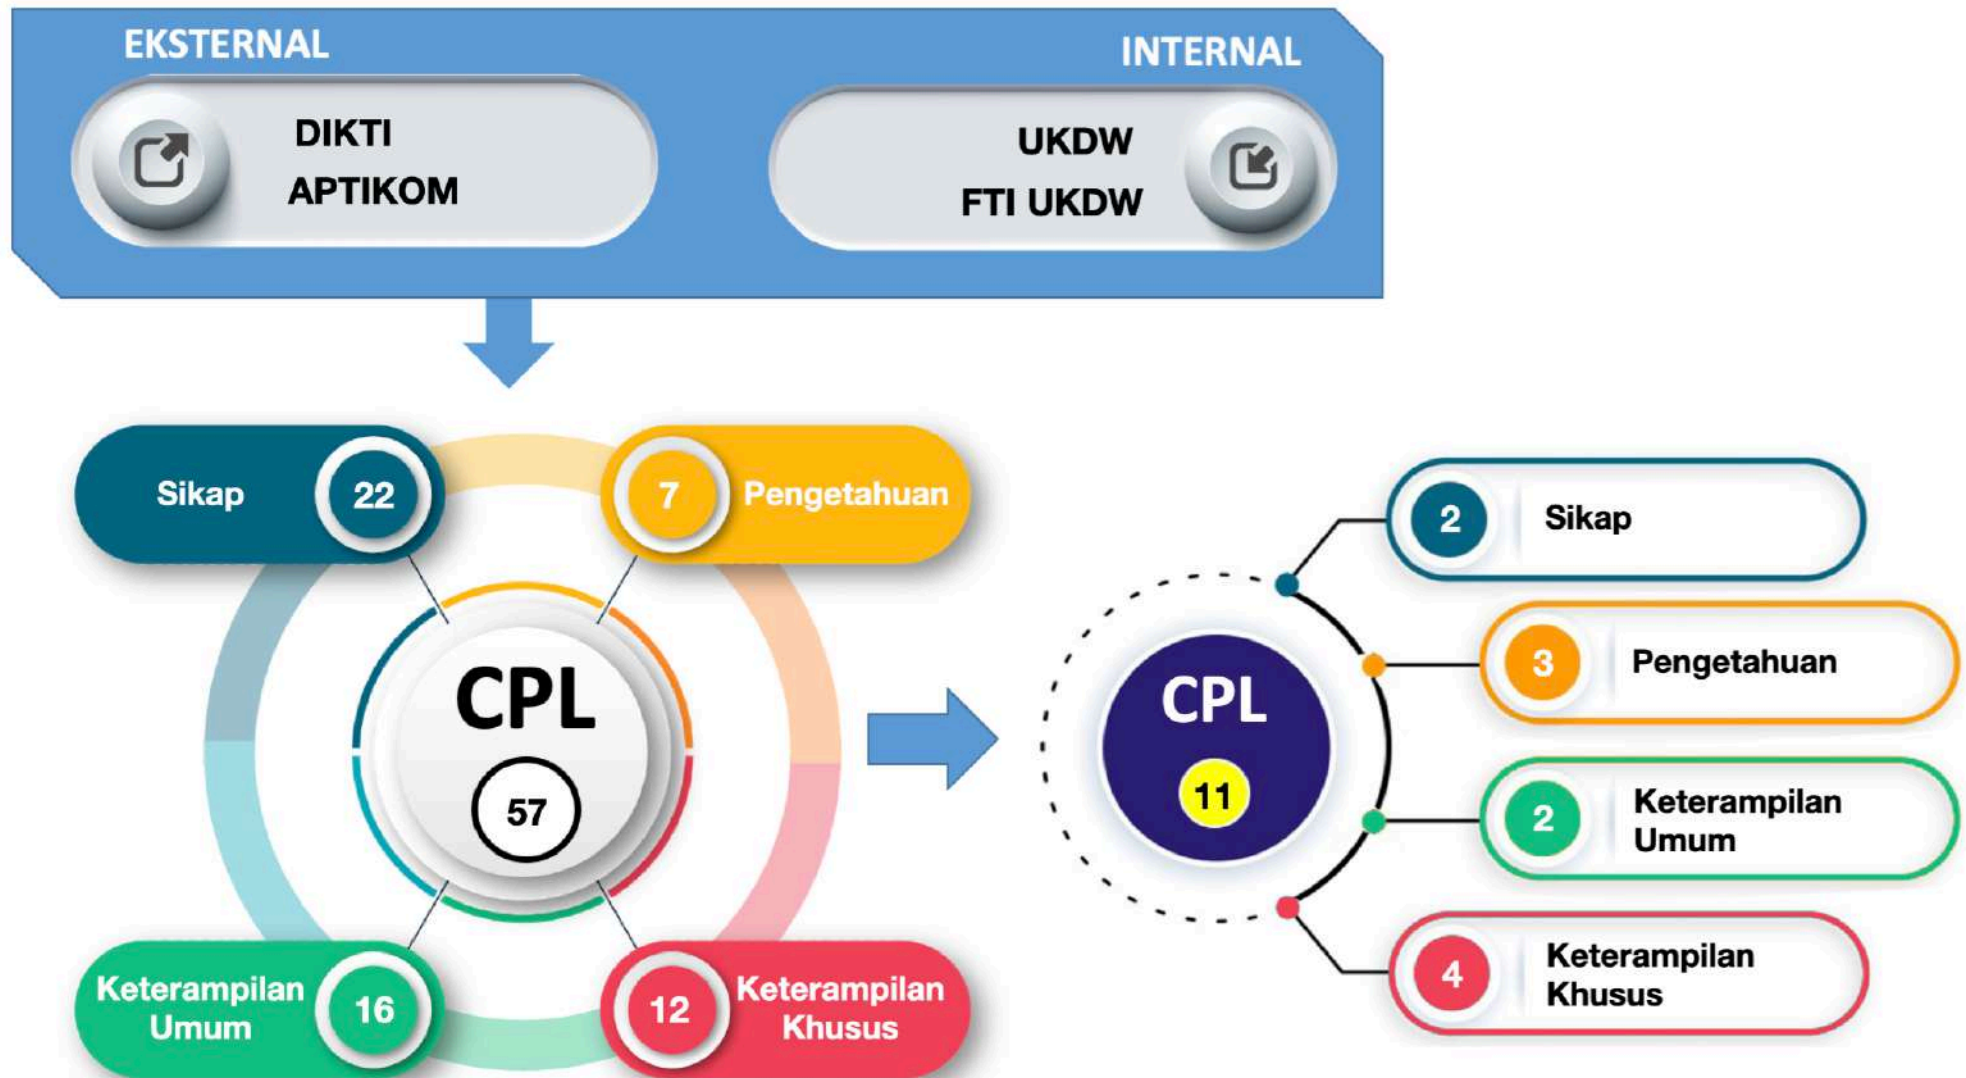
EKSTERNAL

DIKTI
APTIKOM

INTERNAL

UKDW
FTI UKDW

Sikap 22

7 Pengetahuan

CPL
57

Keterampilan Umum 16

12 Keterampilan Khusus

CPL
11

2 Sikap

3 Pengetahuan

2 Keterampilan Umum

4 Keterampilan Khusus